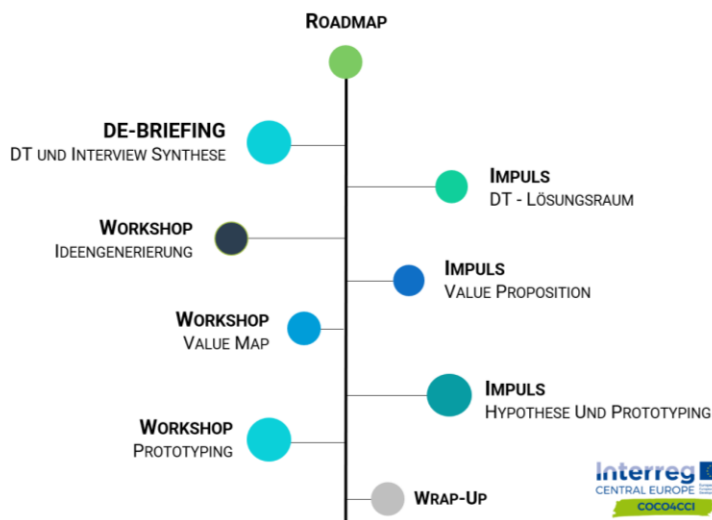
ROADMAP

DE-BRIEFING
DT UND INTERVIEW SYNTHESE

IMPULS
DT - LÖSUNGSRAUM

WORKSHOP
IDEENGENERIERUNG

IMPULS
VALUE PROPOSITION

WORKSHOP
VALUE MAP

IMPULS
HYPOTHESE UND PROTOTYPING

WORKSHOP
PROTOTYPING

WRAP-UP

Interreg
CENTRAL EUROPE
COCO4CCI